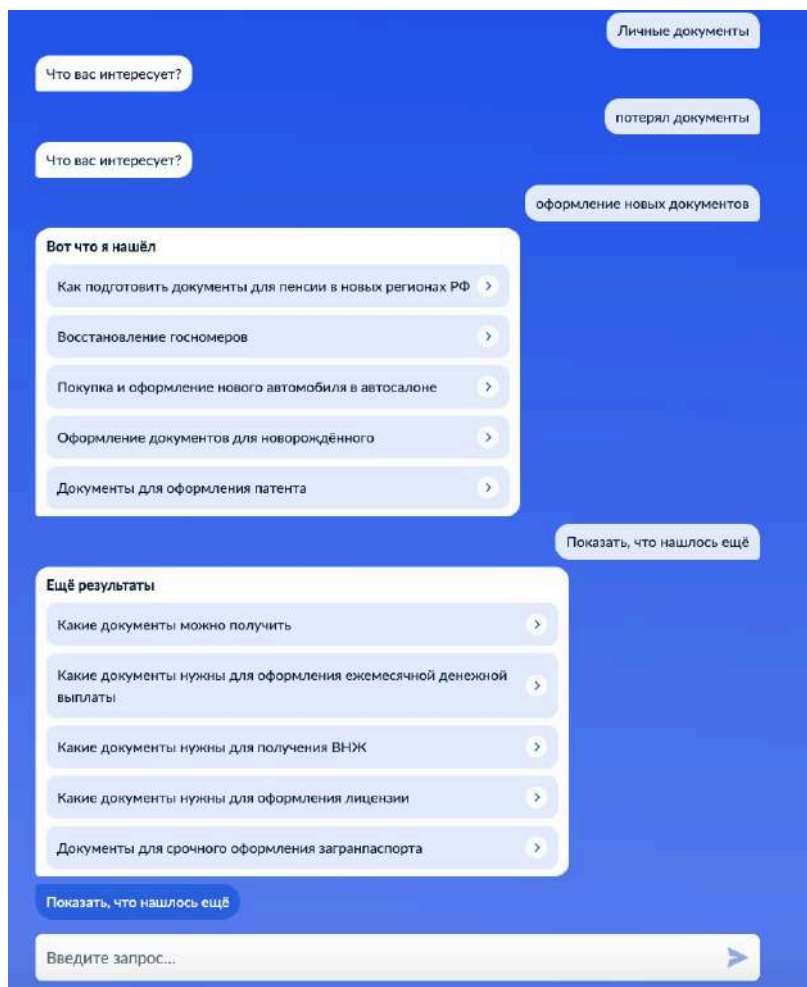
Личные документы

Что вас интересует?

потерял документы

Что вас интересует?

оформление новых документов

Вот что я нашёл

Как подготовить документы для пенсии в новых регионах РФ

Восстановление госномеров

Покупка и оформление нового автомобиля в автосалоне

Оформление документов для новорождённого

Документы для оформления патента

Показать, что нашлось ещё

Ещё результаты

Какие документы можно получить

Какие документы нужны для оформления ежемесячной денежной выплаты

Какие документы нужны для получения ВНЖ

Какие документы нужны для оформления лицензии

Документы для срочного оформления загранпаспорта

Показать, что нашлось ещё

Введите запрос...